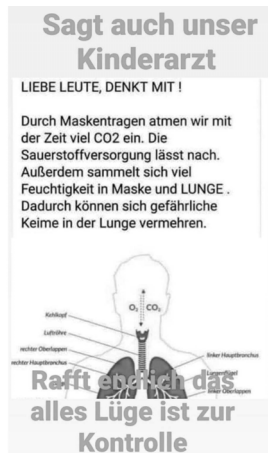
Sagt auch unser Kinderarzt

LIEBE LEUTE, DENKT MIT !

Durch Maskentragen atmen wir mit der Zeit viel CO2 ein. Die Sauerstoffversorgung lässt nach. Außerdem sammelt sich viel Feuchtigkeit in Maske und LUNGE . Dadurch können sich gefährliche Keime in der Lunge vermehren.

$O_2$ $CO_2$

Kehlkopf
Luftröhre
rechter Oberlappen
rechter Hauptbronchus
linker Hauptbronchus
Lungenflügel
Oberlappen

Rafft endlich das alles Lüge ist zur Kontrolle